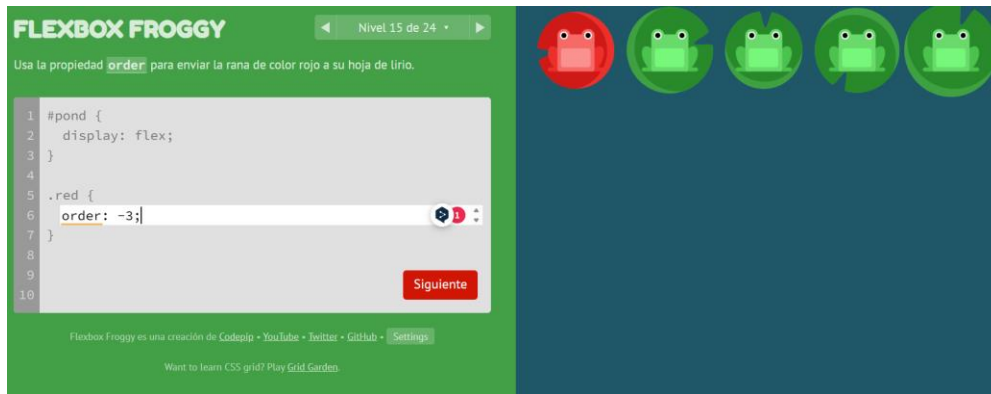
FLEXBOX FROGGY

◀ Nivel 15 de 24 ▾ ▶

Usa la propiedad order para enviar la rana de color rojo a su hoja de lirio.

1 #pond {
2   display: flex;
3 }
4
5 .red {
6   order: -3;
7 }
8
9
10

1

Siguiente

Flexbox Froggy es una creación de Codepip • YouTube • Twitter • GitHub • Settings

Want to learn CSS grid? Play Grid Garden.